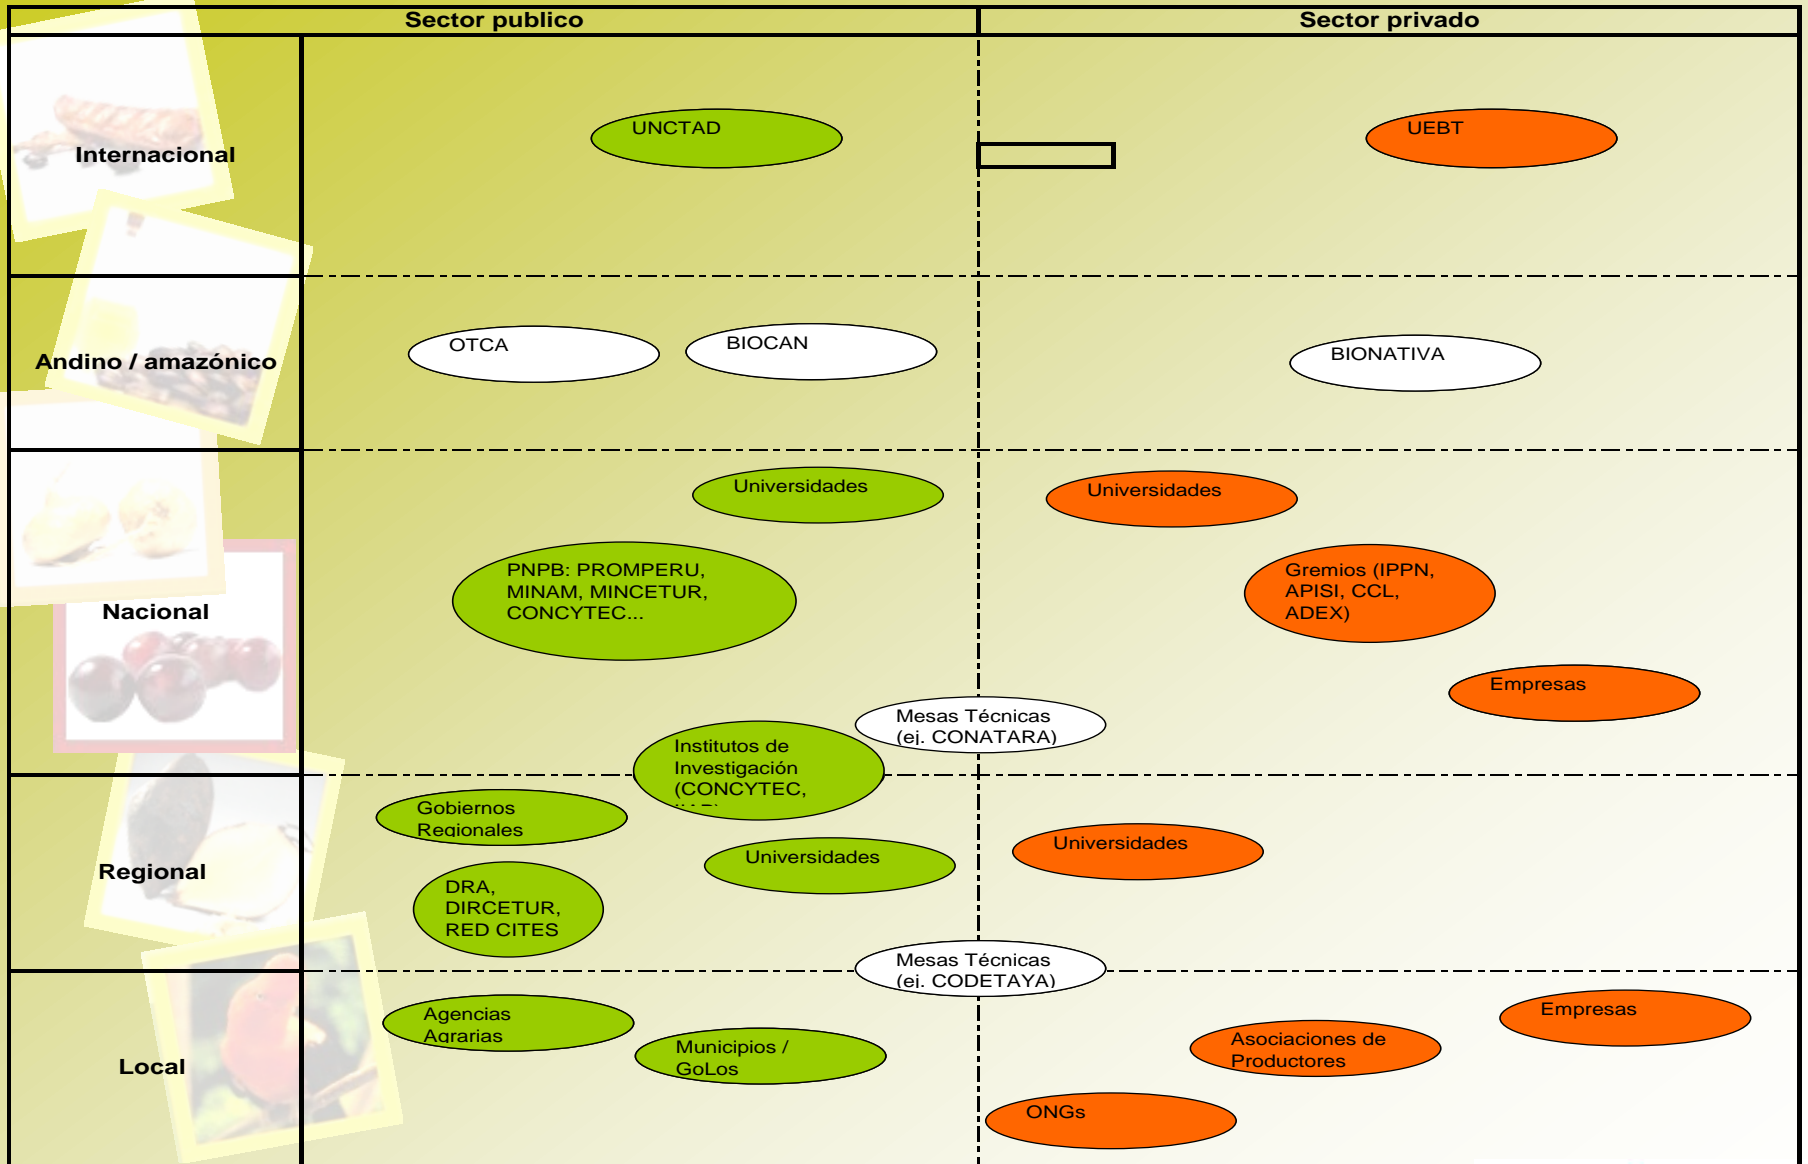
Sector publico

Sector privado

Internacional

UNCTAD

UEBT

Andino / amazónico

OTCA

BIOCAN

BIONATIVA

Nacional

Universidades

Universidades

PNPB: PROMPERU, MINAM, MINCETUR, CONCYTEC...

Gremios (IPPN, APISI, CCL, ADEX)

Empresas

Mesas Técnicas (ej. CONATARA)

Institutos de Investigación (CONCYTEC, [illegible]

Regional

Gobiernos Regionales

Universidades

Universidades

DRA, DIRCETUR, RED CITES

Mesas Técnicas (ej. CODETAYA)

Local

Agencias Agrarias

Municipios / GoLos

Empresas

Asociaciones de Productores

ONGs